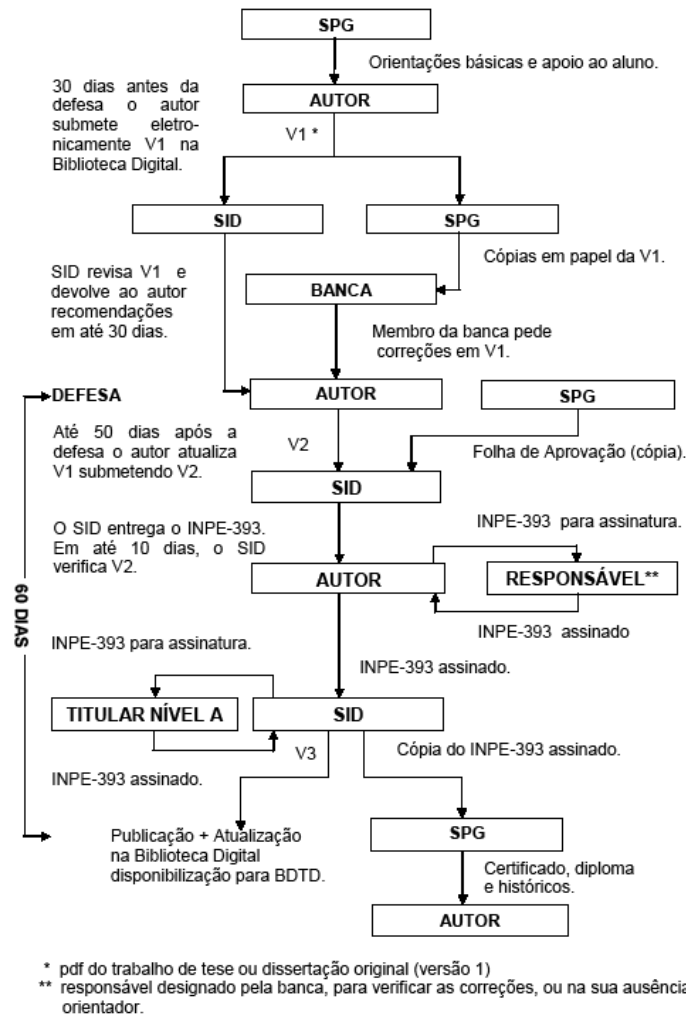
SPG

Orientações básicas e apoio ao aluno.

30 dias antes da defesa o autor submete eletronicamente V1 na Biblioteca Digital.

AUTOR

V1 *

SID

SPG

Cópias em papel da V1.

SID revisa V1 e devolve ao autor recomendações em até 30 dias.

BANCA

Membro da banca pede correções em V1.

DEFESA

AUTOR

SPG

Até 50 dias após a defesa o autor atualiza V1 submetendo V2.

V2

Folha de Aprovação (cópia).

SID

O SID entrega o INPE-393. Em até 10 dias, o SID verifica V2.

INPE-393 para assinatura.

AUTOR

RESPONSÁVEL**

INPE-393 assinado

60 DIAS

INPE-393 para assinatura.

INPE-393 assinado.

TITULAR NÍVEL A

SID

V3

Cópia do INPE-393 assinado.

INPE-393 assinado.

Publicação + Atualização na Biblioteca Digital disponibilização para BDTD.

SPG

Certificado, diploma e históricos.

AUTOR

* pdf do trabalho de tese ou dissertação original (versão 1)
** responsável designado pela banca, para verificar as correções, ou na sua ausência orientador.